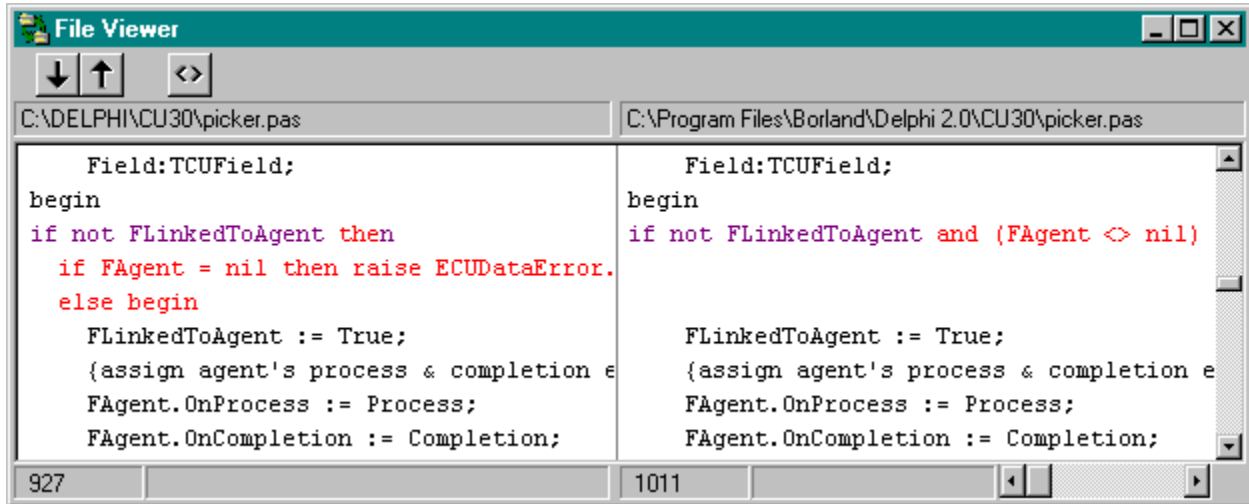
File Viewer

<>

C:\DELPHI\CU30\picker.pas

Field:TCUField;
begin
if not FLinkedToAgent then
if FAgent = nil then raise ECUDataError.
else begin
FLinkedToAgent := True;
{assign agent's process & completion e
FAgent.OnProcess := Process;
FAgent.OnCompletion := Completion;

927

C:\Program Files\Borland\Delphi 2.0\CU30\picker.pas

Field:TCUField;
begin
if not FLinkedToAgent and (FAgent <> nil)

FLinkedToAgent := True;
{assign agent's process & completion e
FAgent.OnProcess := Process;
FAgent.OnCompletion := Completion;

1011